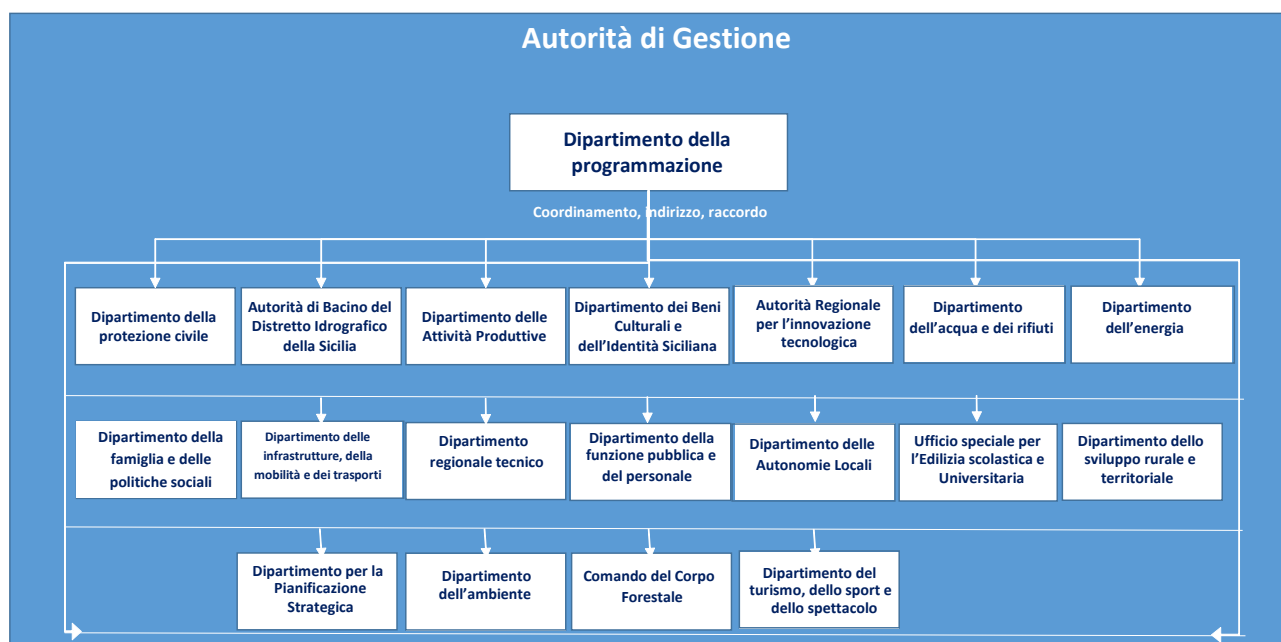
Autorità di Gestione

Dipartimento della programmazione

Coordinamento, indirizzo, raccordo

Dipartimento della protezione civile

Autorità di Bacino del Distretto Idrografico della Sicilia

Dipartimento delle Attività Produttive

Dipartimento dei Beni Culturali e dell'Identità Siciliana

Autorità Regionale per l'innovazione tecnologica

Dipartimento dell'acqua e dei rifiuti

Dipartimento dell'energia

Dipartimento della famiglia e delle politiche sociali

Dipartimento delle infrastrutture, della mobilità e dei trasporti

Dipartimento regionale tecnico

Dipartimento della funzione pubblica e del personale

Dipartimento delle Autonomie Locali

Ufficio speciale per l'Edilizia scolastica e Universitaria

Dipartimento dello sviluppo rurale e territoriale

Dipartimento per la Pianificazione Strategica

Dipartimento dell'ambiente

Comando del Corpo Forestale

Dipartimento del turismo, dello sport e dello spettacolo